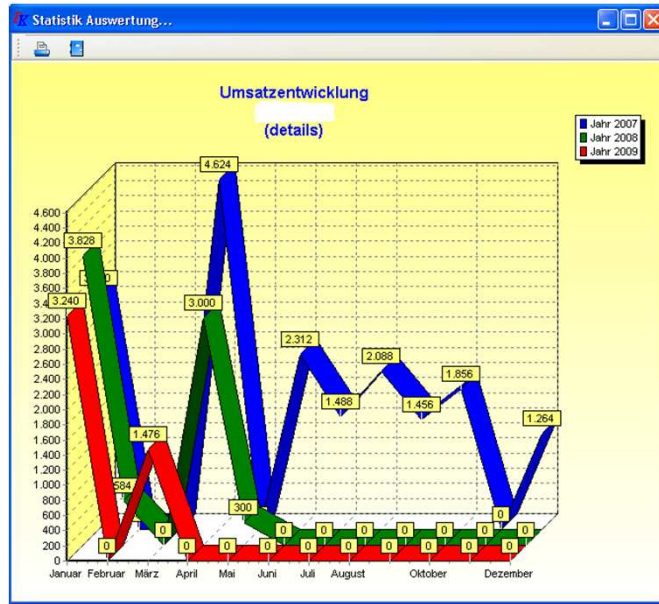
Statistik Auswertung...

Umsatzentwicklung
(details)

Jahr 2007
Jahr 2008
Jahr 2009

4.600
4.400
4.200
4.000
3.800
3.600
3.400
3.200
3.000
2.800
2.600
2.400
2.200
2.000
1.800
1.600
1.400
1.200
1.000
800
600
400
200
0

3.828
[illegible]0
3.240
3.000
4.624
1.476
584
300
2.312
1.488
2.088
1.456
1.856
1.264
0
0
0
0
0
0
0
0
0
0
0
0
0
0
0
0
0
0
0
0
0

Januar
Februar
März
April
Mai
Juni
Juli
August
Oktober
Dezember